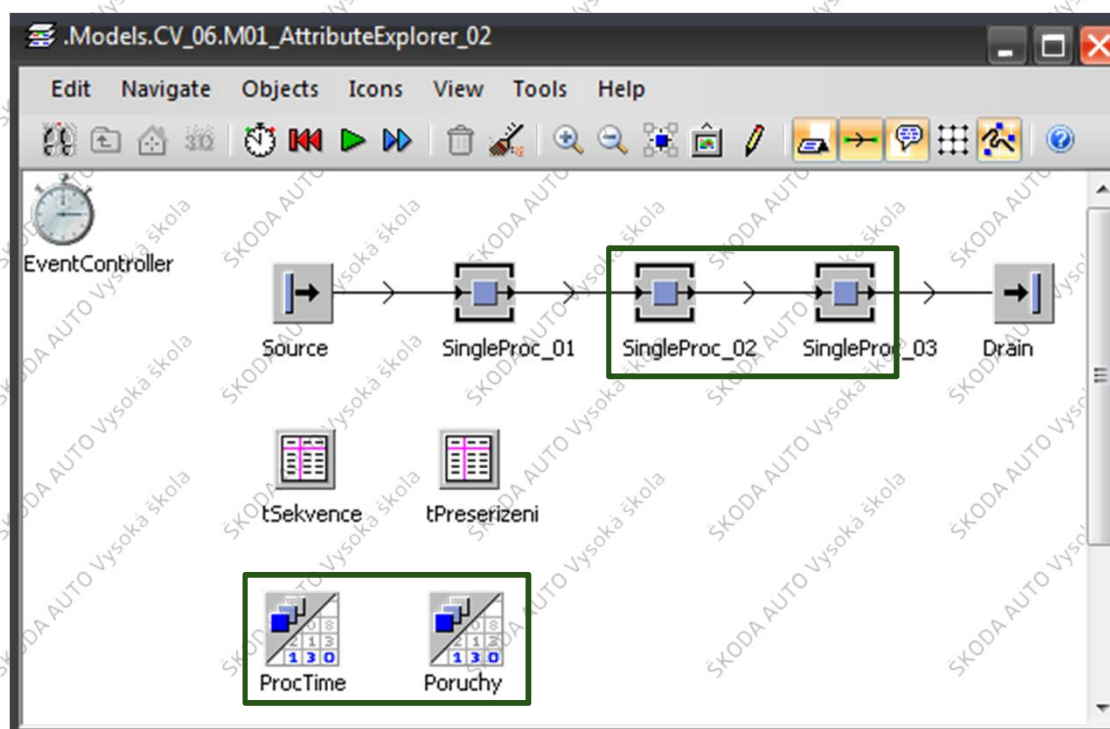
.Models.CV_06.M01_AttributeExplorer_02

Edit Navigate Objects Icons View Tools Help

EventController

Source SingleProc_01 SingleProc_02 SingleProc_03 Drain

tSekvence tPreserizeni

ProcTime Poruchy

ŠKODA AUTO Vysoká škola